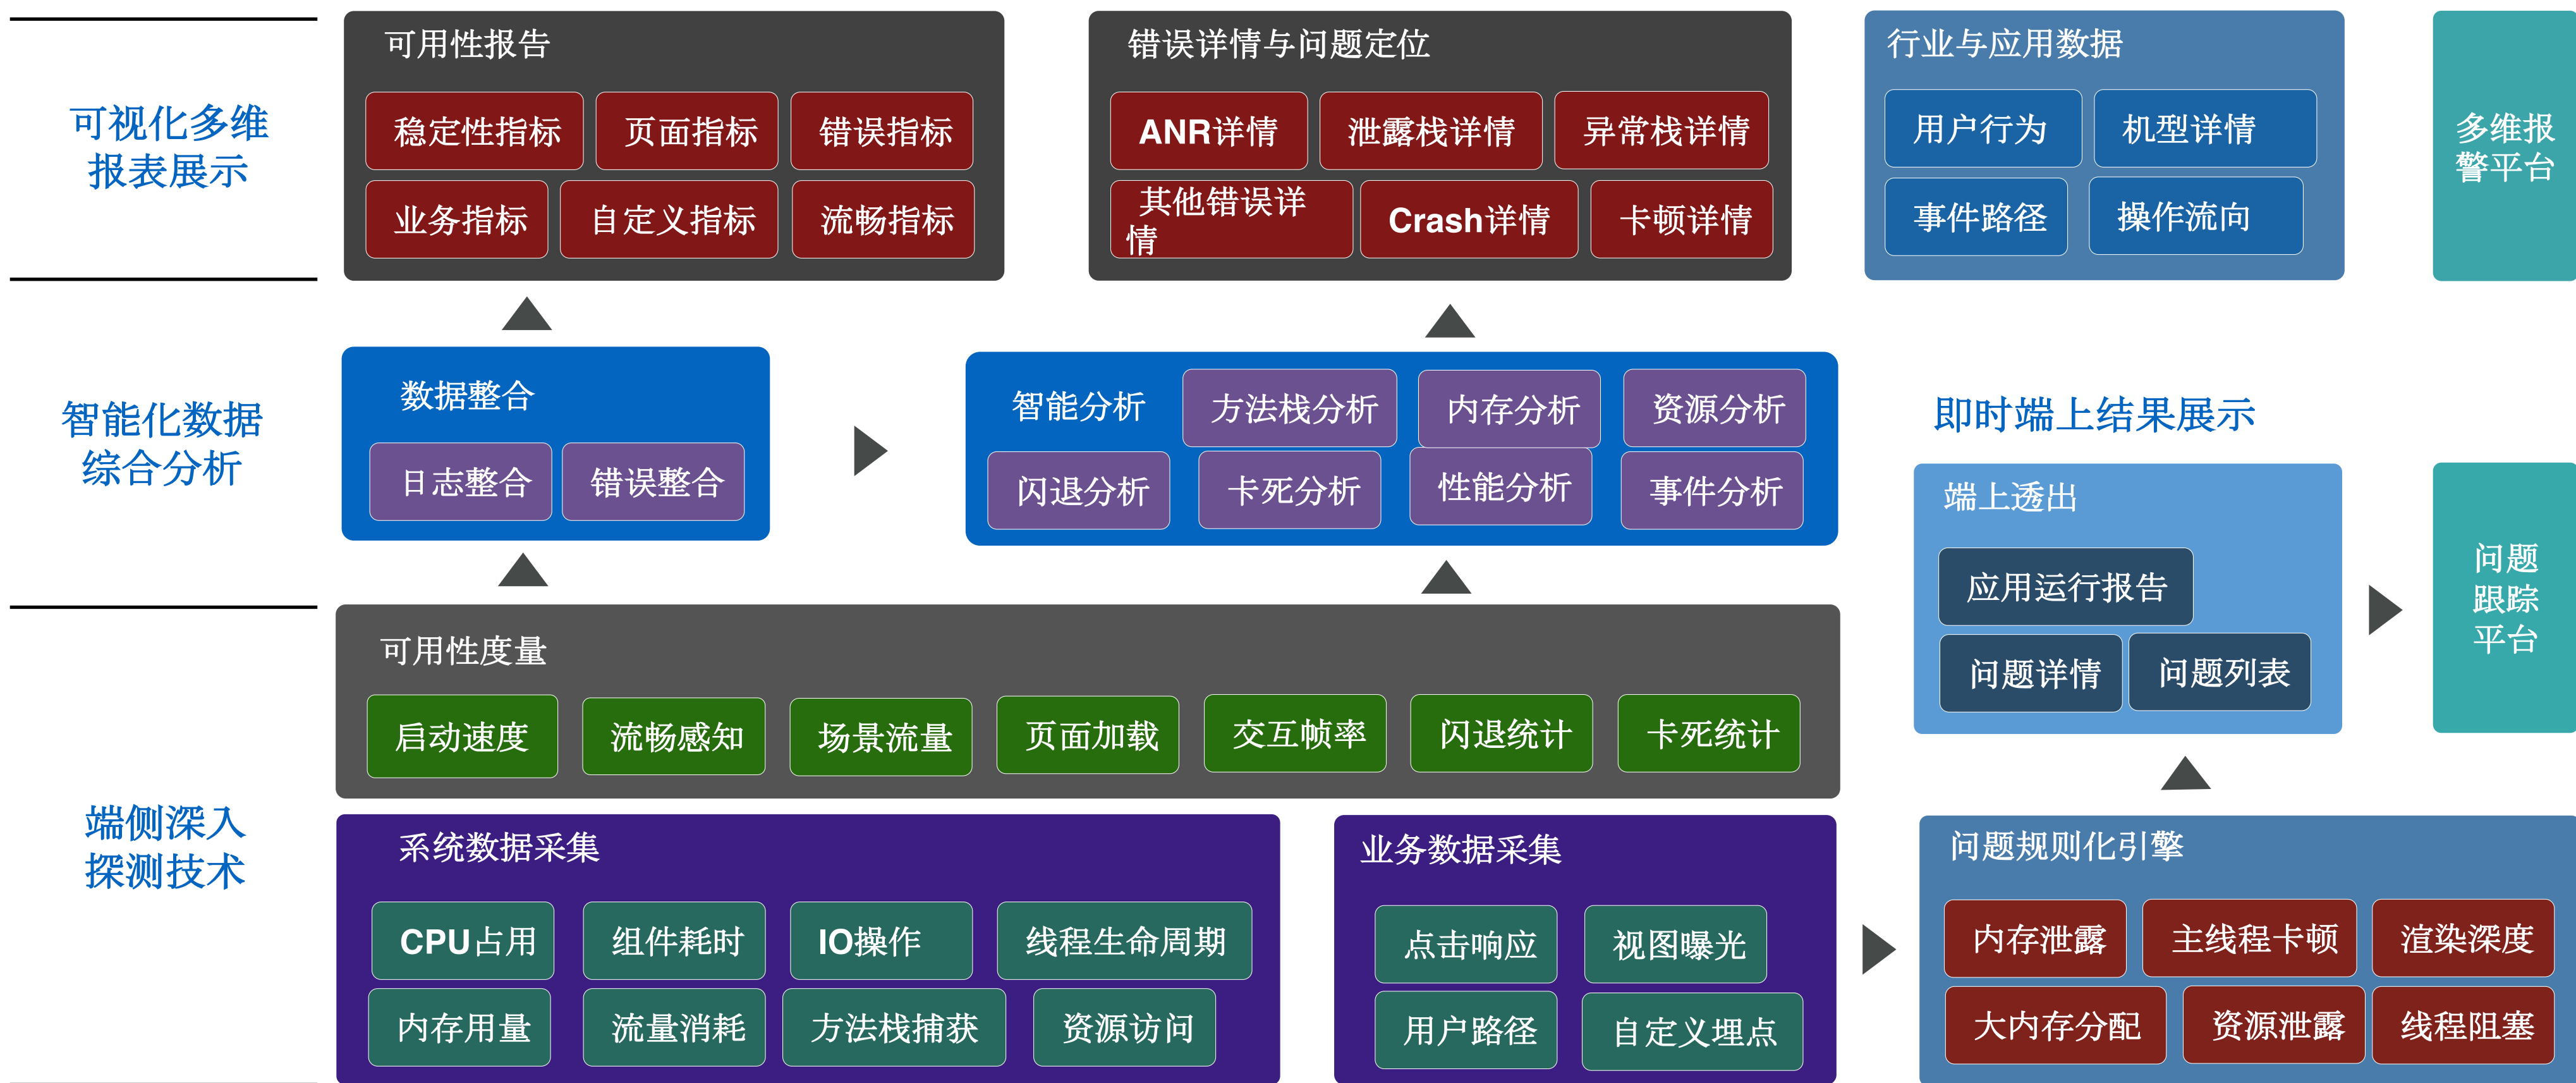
可视化多维报表展示

可用性报告
稳定性指标 页面指标 错误指标
业务指标 自定义指标 流畅指标

错误详情与问题定位
ANR详情 泄露栈详情 异常栈详情
其他错误详情 Crash详情 卡顿详情

行业与应用数据
用户行为 机型详情
事件路径 操作流向

多维报警平台

智能化数据综合分析

数据整合
日志整合 错误整合

智能分析 方法栈分析 内存分析 资源分析
闪退分析 卡死分析 性能分析 事件分析

即时端上结果展示

端上透出
应用运行报告
问题详情 问题列表

问题跟踪平台

端侧深入探测技术

可用性度量
启动速度 流畅感知 场景流量 页面加载 交互帧率 闪退统计 卡死统计

系统数据采集
CPU占用 组件耗时 IO操作 线程生命周期
内存用量 流量消耗 方法栈捕获 资源访问

业务数据采集
点击响应 视图曝光
用户路径 自定义埋点

问题规则化引擎
内存泄露 主线程卡顿 渲染深度
大内存分配 资源泄露 线程阻塞